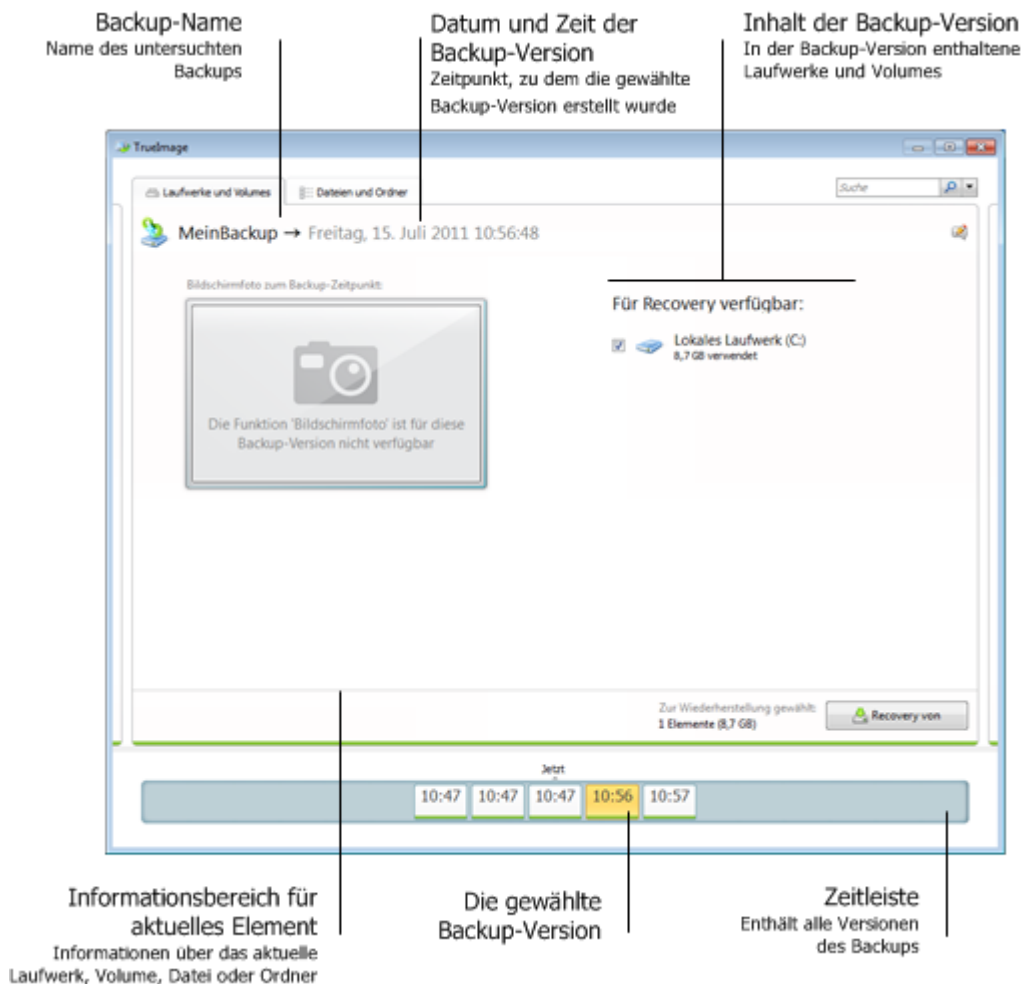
Backup-Name
Name des untersuchten Backups

Datum und Zeit der Backup-Version
Zeitpunkt, zu dem die gewählte Backup-Version erstellt wurde

Inhalt der Backup-Version
In der Backup-Version enthaltene Laufwerke und Volumes

TrueImage

Laufwerke und Volumes
Dateien und Ordner
Suche

MeinBackup → Freitag, 15. Juli 2011 10:56:48

Bildschirmfoto zum Backup-Zeitpunkt:

Die Funktion 'Bildschirmfoto' ist für diese Backup-Version nicht verfügbar

Für Recovery verfügbar:

Lokales Laufwerk (C:)
8,7 GB verwendet

Zur Wiederherstellung gewählt:
1 Elemente (8,7 GB)

Recovery von

Jetzt

| 10:47 | 10:47 | 10:47 | 10:56 | 10:57 |
|---|---|---|---|---|

Informationsbereich für aktuelles Element
Informationen über das aktuelle Laufwerk, Volume, Datei oder Ordner

Die gewählte Backup-Version

Zeitleiste
Enthält alle Versionen des Backups